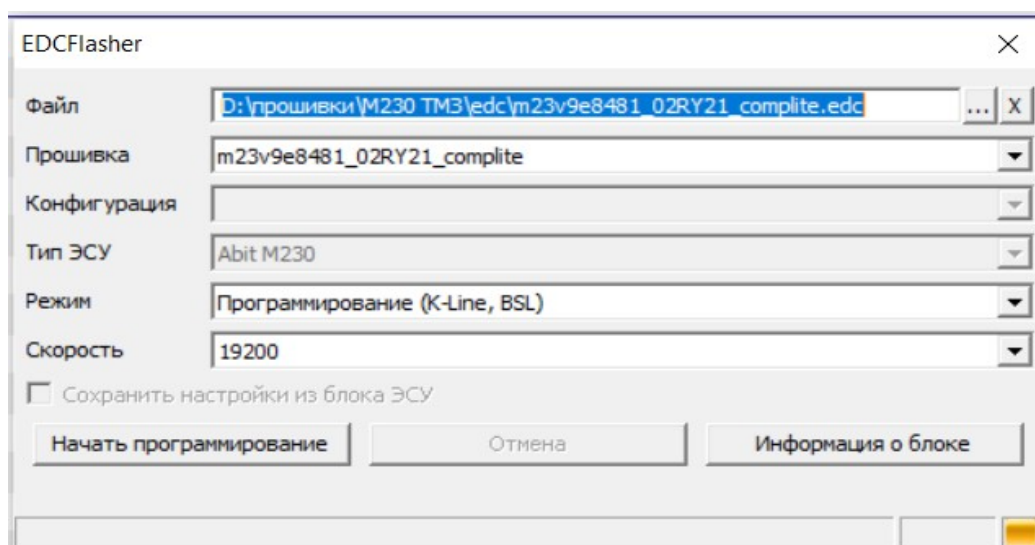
EDCFlasher
×

Файл
D:\прошивки\M230 TM3\edc\m23v9e8481_02RY21_complite.edc
...
X

Прошивка
m23v9e8481_02RY21_complite

Конфигурация

Тип ЭСУ
Abit M230

Режим
Программирование (K-Line, BSL)

Скорость
19200

Сохранить настройки из блока ЭСУ

Начать программирование
Отмена
Информация о блоке